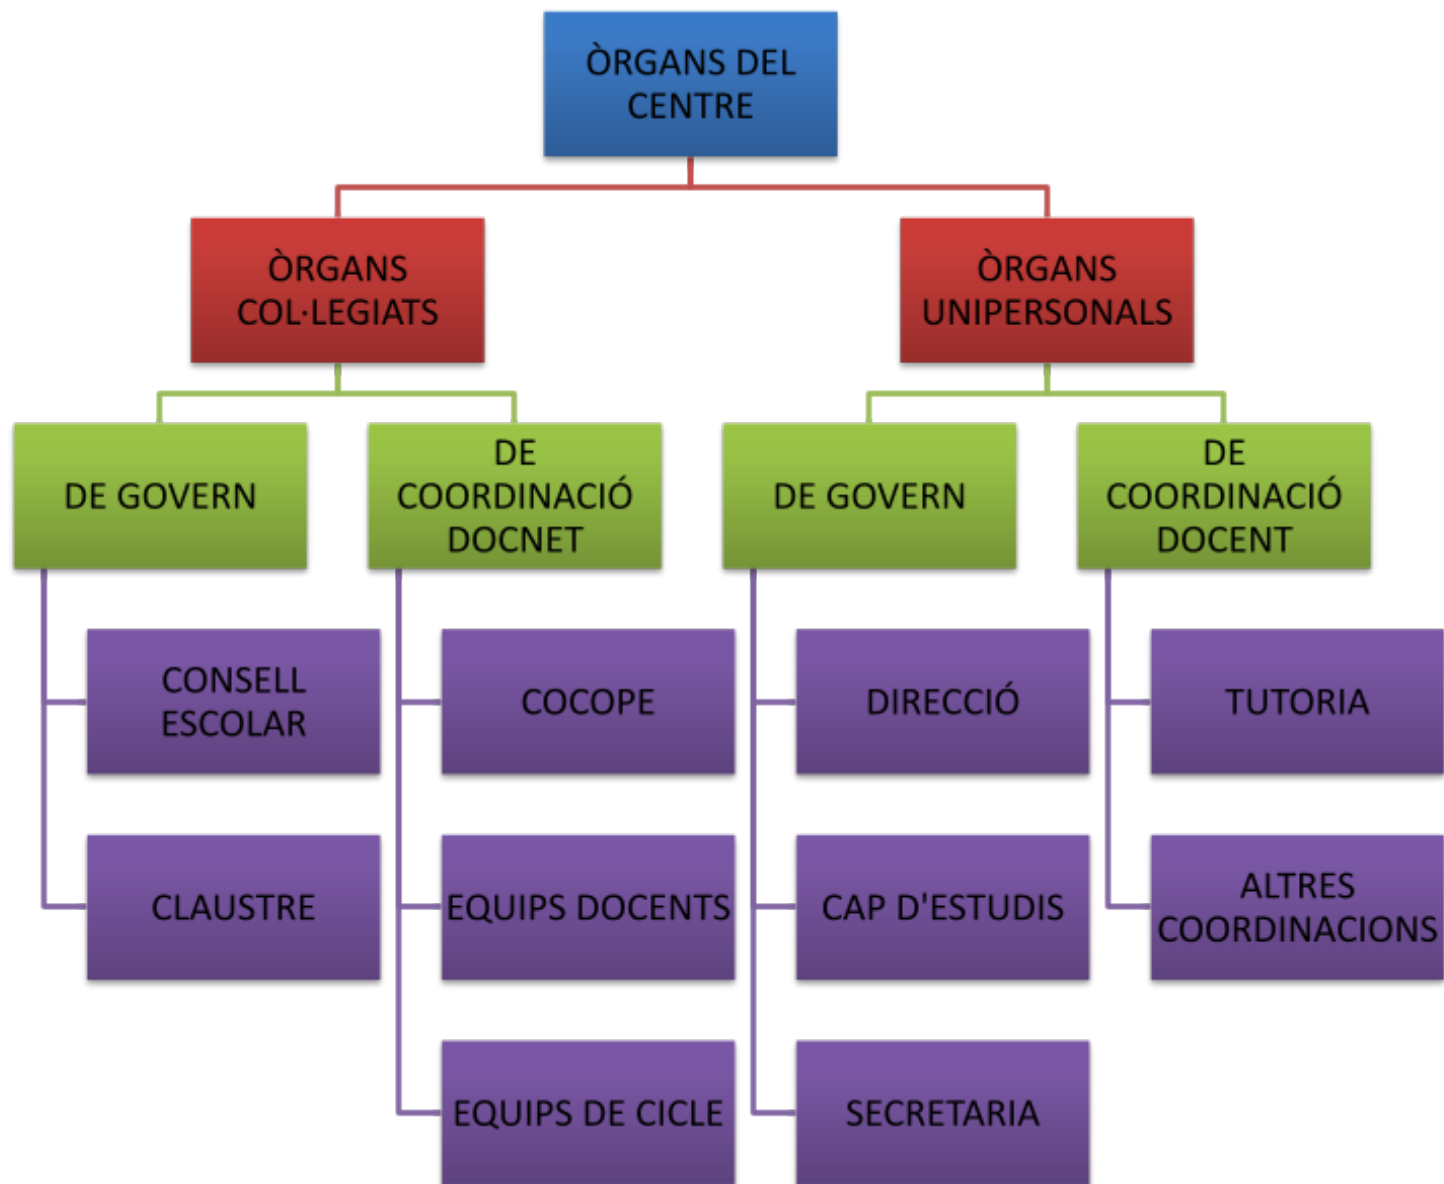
ÒRGANS DEL CENTRE

ÒRGANS COL·LEGIATS

DE GOVERN

CONSELL ESCOLAR

CLAUSTRE

DE COORDINACIÓ DOCNET

COCOPE

EQUIPS DOCENTS

EQUIPS DE CICLE

ÒRGANS UNIPERSONALS

DE GOVERN

DIRECCIÓ

CAP D'ESTUDIS

SECRETARIA

DE COORDINACIÓ DOCENT

TUTORIA

ALTRES COORDINACIONS